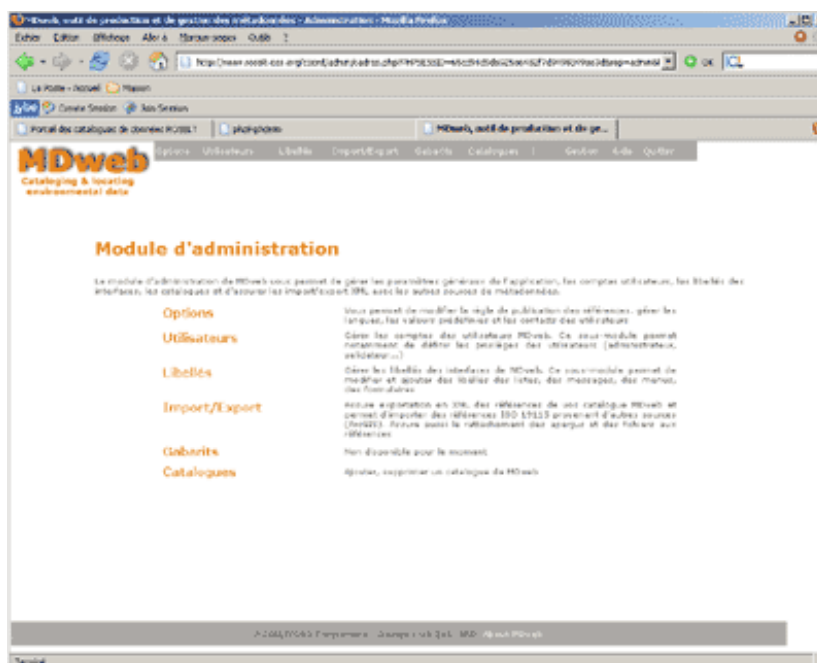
MDweb, outil de production et de gestion des métadonnées - Administration - Mozilla Firefox

Fichier Edition Affichage Aller à Marque-pages Outils ?

http://www.mdweb-ose.org/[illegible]

OK

La Poste - Accueil Maison

Create Session Join Session

Portail des catalogues de données ROSELT

MDweb, outil de production et de ge...

MDweb

Cataloging & locating environmental data

Options Utilisateurs Libellés Import/Export Gabarits Catalogues | Gestion Aide Quitter

Module d'administration

Le module d'administration de MDweb vous permet de gérer les paramètres généraux de l'application, les comptes utilisateurs, les libellés des interfaces, les catalogues et d'assurer les import/export XML avec les autres sources de métadonnées.

Options
Vous permet de modifier la règle de publication des références, gérer les langues, les valeurs prédéfinies et les contacts des utilisateurs

Utilisateurs
Gérer les comptes des utilisateurs MDweb. Ce sous-module permet notamment de définir les privilèges des utilisateurs (administrateur, validateur...)

Libellés
Gérer les libellés des interfaces de MDweb. Ce sous-module permet de modifier et ajouter des libellés des listes, des messages, des menus, des formulaires

Import/Export
Assure exportation en XML des références de vos catalogue MDweb et permet d'importer des références ISO 19115 provenant d'autres sources (MetaD). Assure aussi le rattachement des aperçus et des fichiers aux références

Gabarits
Non disponible pour le moment

Catalogues
Ajouter, supprimer un catalogue de MDweb

© 2005 ROSELT Programme - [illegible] - About MDweb

Terminé